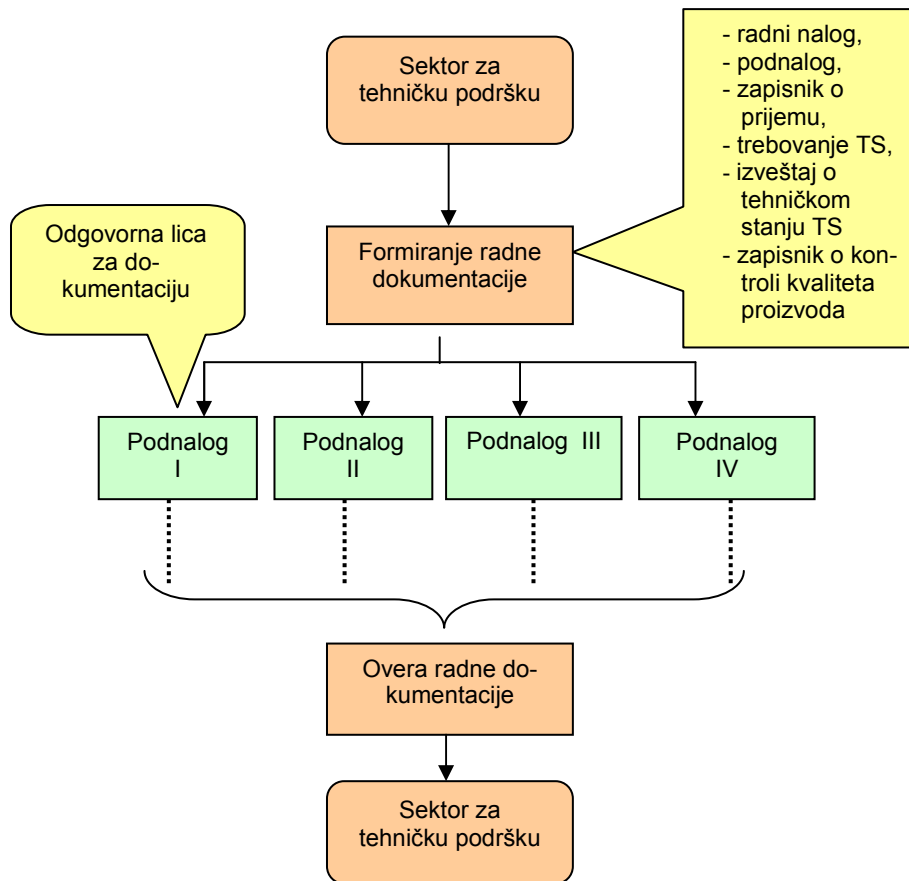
Sektor za tehničku podršku

- radni nalog,
- podnalog,
- zapisnik o prijemu,
- trebovanje TS,
- izveštaj o tehničkom stanju TS
- zapisnik o kontroli kvaliteta proizvoda

Odgovorna lica za dokumentaciju

Formiranje radne dokumentacije

Podnalog I

Podnalog II

Podnalog III

Podnalog IV

Overa radne dokumentacije

Sektor za tehničku podršku